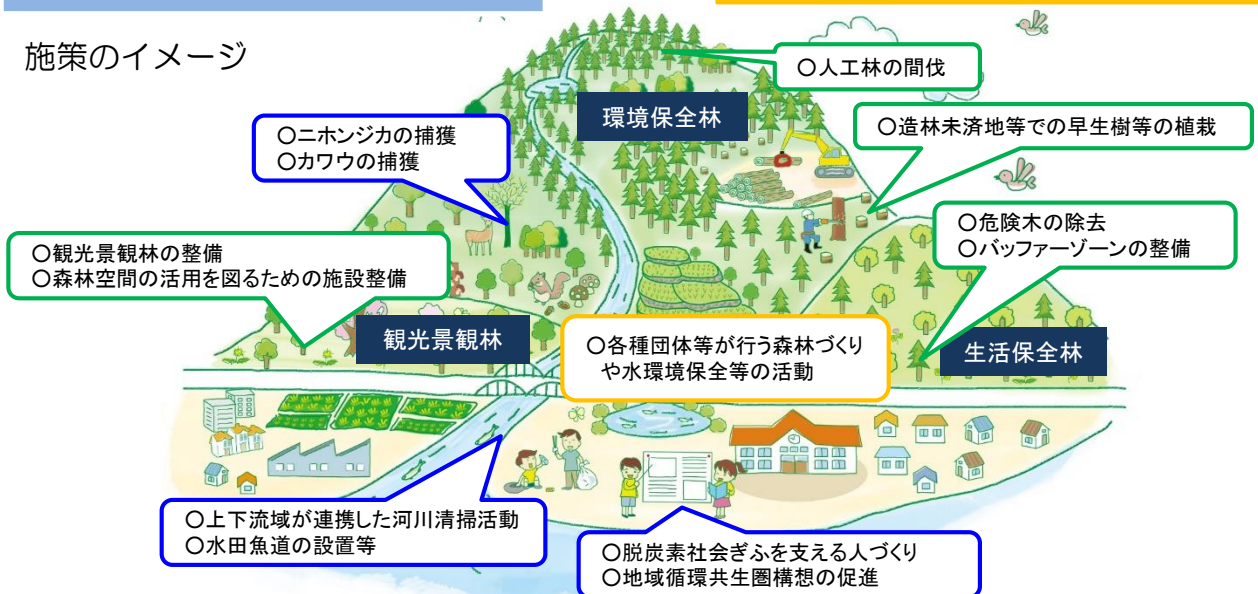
施策のイメージ

環境保全林

〇人工林の間伐

〇造林未済地等での早生樹等の植栽

〇ニホンジカの捕獲
〇カワウの捕獲

〇危険木の除去
〇バッファーゾーンの整備

〇観光景観林の整備
〇森林空間の活用を図るための施設整備

観光景観林

〇各種団体等が行う森林づくりや水環境保全等の活動

生活保全林

〇上下流域が連携した河川清掃活動
〇水田魚道の設置等

〇脱炭素社会ぎふを支える人づくり
〇地域循環共生圏構想の促進